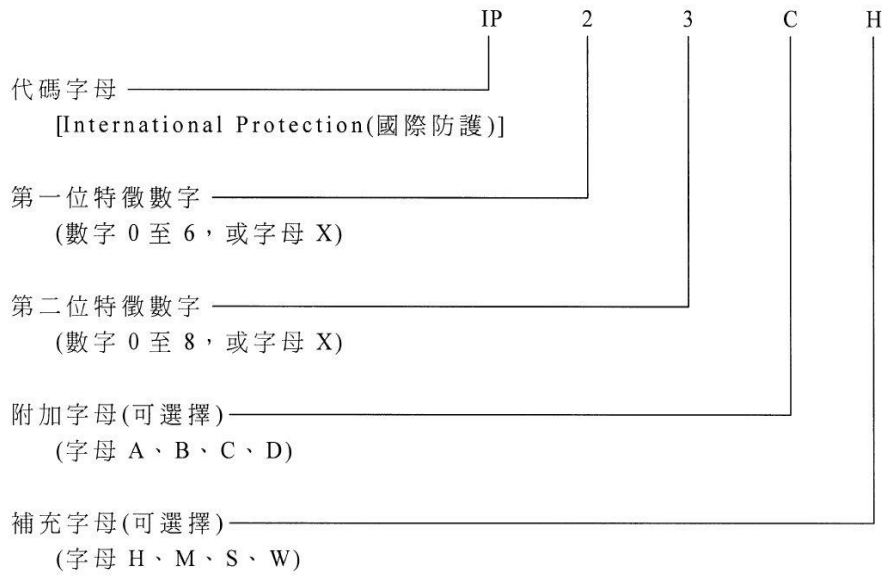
IP 2 3 C H

代碼字母
[International Protection(國際防護)]

第一位特徵數字
(數字 0 至 6，或字母 X)

第二位特徵數字
(數字 0 至 8，或字母 X)

附加字母(可選擇)
(字母 A、B、C、D)

補充字母(可選擇)
(字母 H、M、S、W)